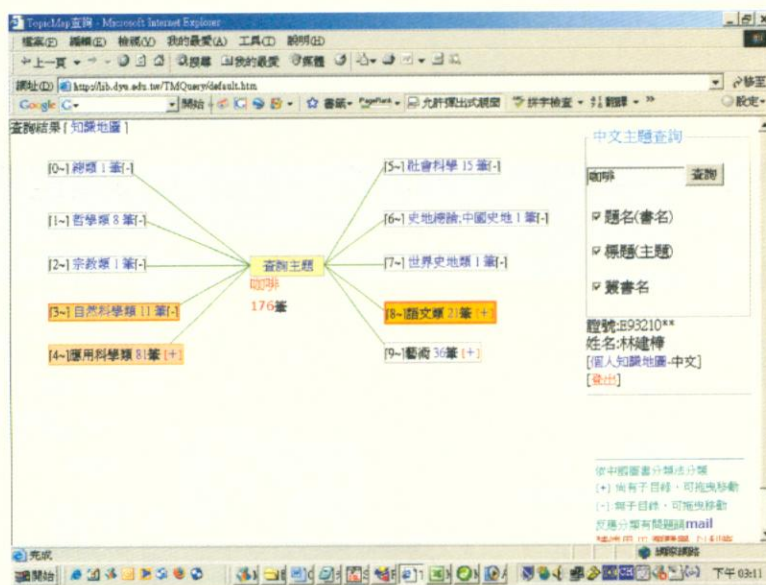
TopicMap查詢 - Microsoft Internet Explorer

檔案(F) 編輯(E) 檢視(V) 我的最愛(A) 工具(T) 說明(H)

上一頁 搜尋 我的最愛

網址(D) http://lib.dyu.edu.tw/TMQuery/default.htm

Google 開始 書籤 允許彈出式視窗 拼字檢查 翻譯 設定

查詢結果 [ 知識地圖 ]

[0~] 總類 1 筆[-]

[1~] 哲學類 8 筆[-]

[2~] 宗教類 1 筆[-]

[3~] 自然科學類 11 筆[-]

[4~]應用科學類 81筆 [+]

查詢主題
咖啡
176筆

[5~] 社會科學 15 筆[-]

[6~] 史地總論,中國史地 1 筆[-]

[7~] 世界史地類 1 筆[-]

[8~]語文類 21筆 [+]

[9~]藝術 36筆 [+]

中文主題查詢

咖啡 查詢

題名(書名)

標題(主題)

叢書名

證號:B93210**
姓名:林建樺
[個人知識地圖-中文]
[登出]

依中國圖書分類法分類
[+] 尚有子目錄,可拖曳移動
[-] 無子目錄,可拖曳移動
反應分類有問題請mail
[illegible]

完成

開始

網際網路

下午 03:11